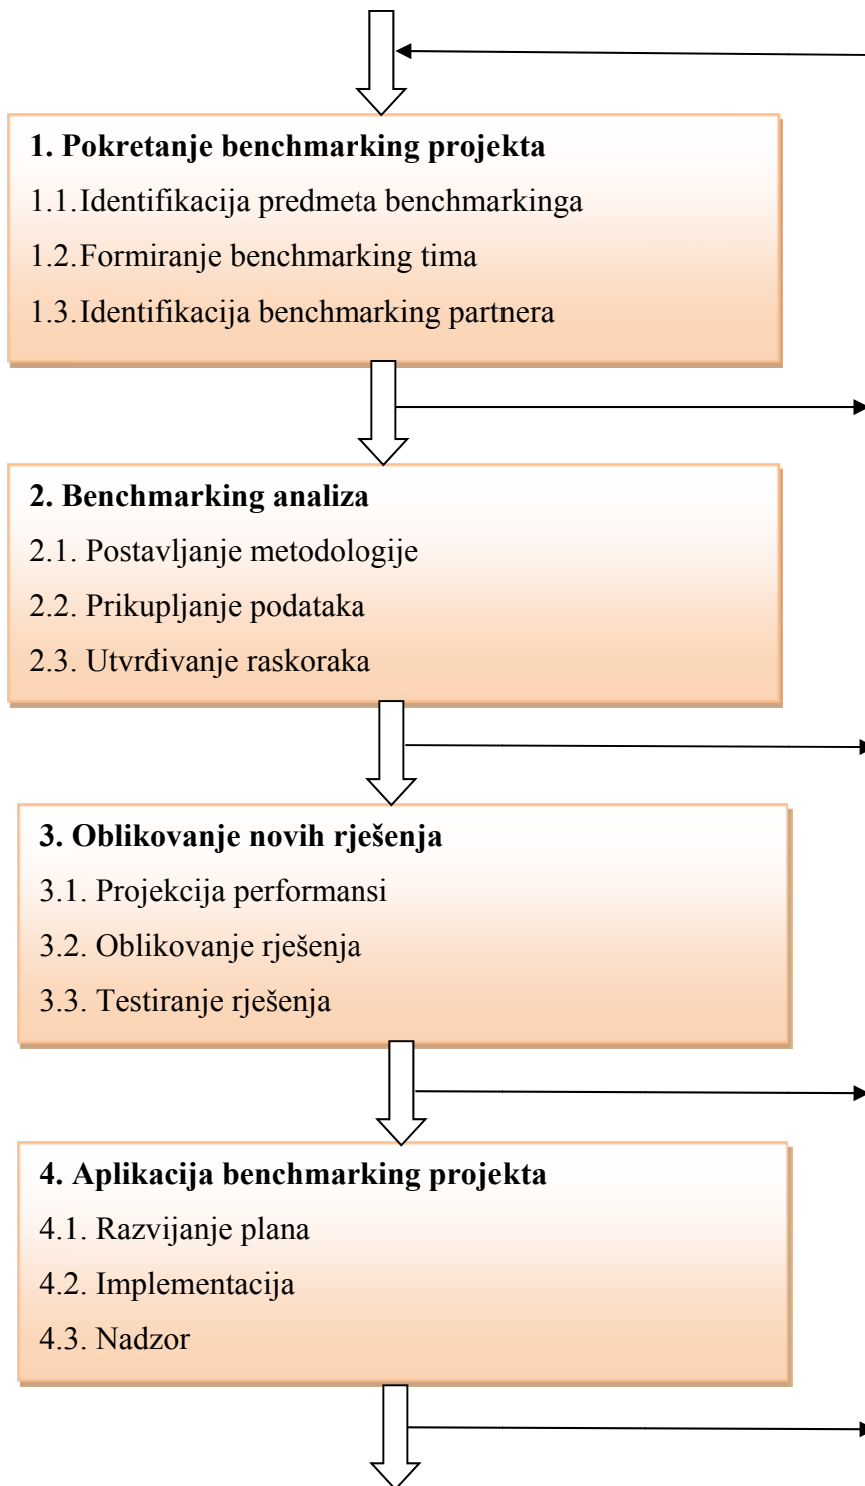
1. Pokretanje benchmarking projekta

1.1. Identifikacija predmeta benchmarkinga

1.2. Formiranje benchmarking tima

1.3. Identifikacija benchmarking partnera

2. Benchmarking analiza

2.1. Postavljanje metodologije

2.2. Prikupljanje podataka

2.3. Utvrđivanje raskoraka

3. Oblikovanje novih rješenja

3.1. Projekcija performansi

3.2. Oblikovanje rješenja

3.3. Testiranje rješenja

4. Aplikacija benchmarking projekta

4.1. Razvijanje plana

4.2. Implementacija

4.3. Nadzor